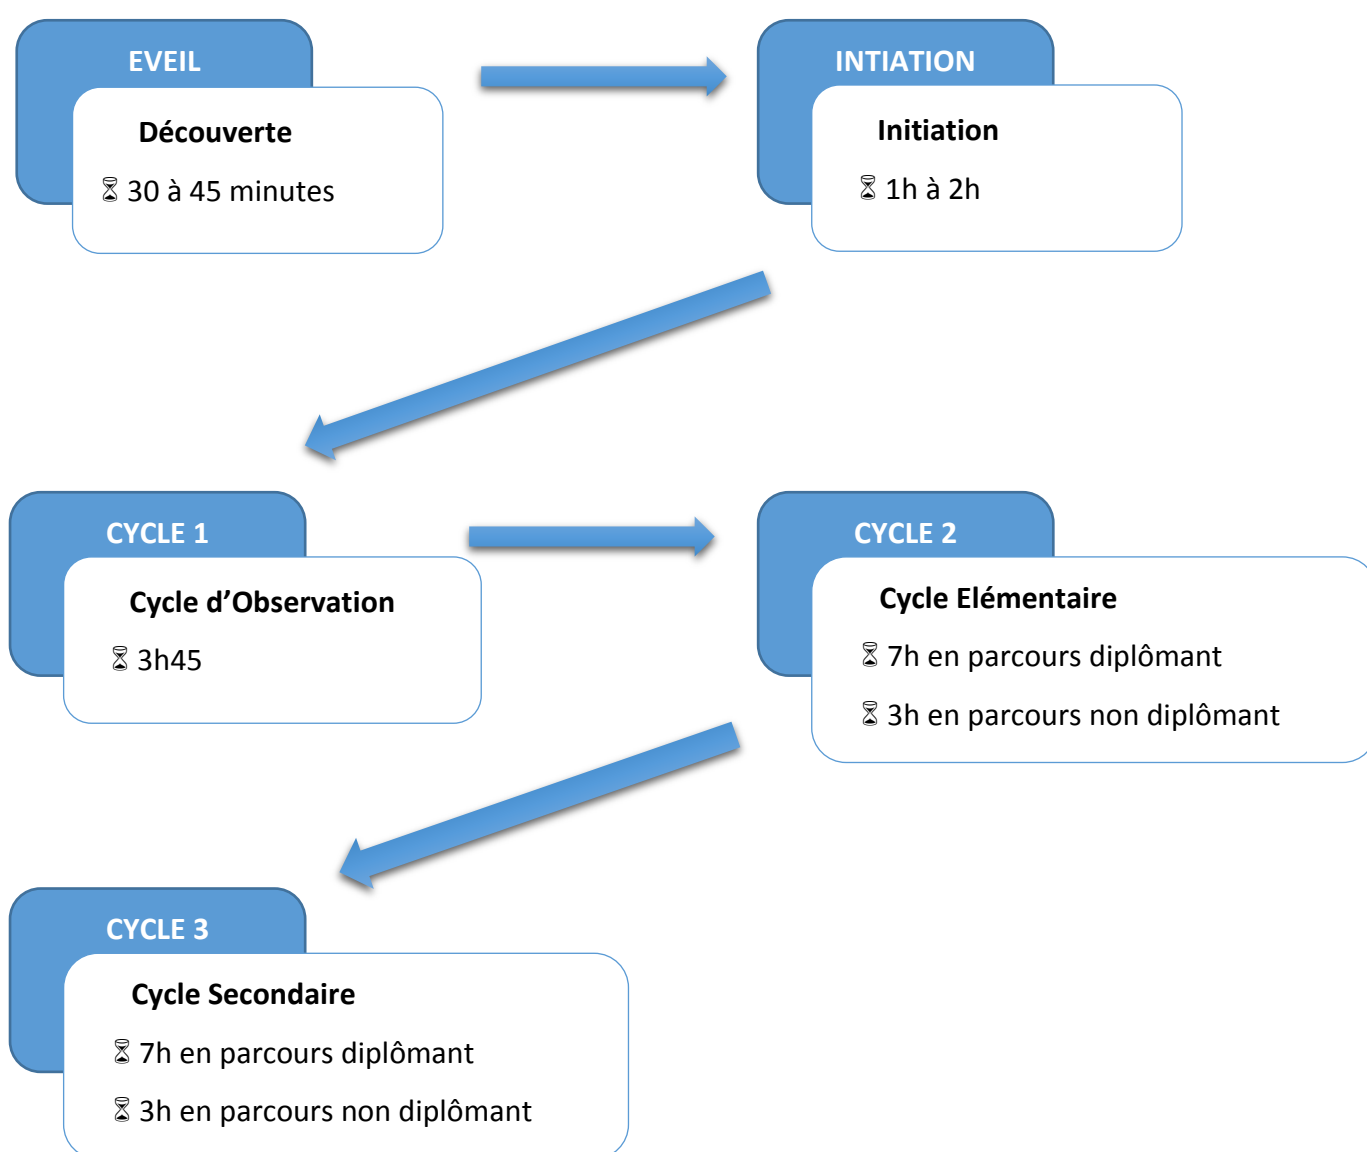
EVEIL

Découverte

⌛ 30 à 45 minutes

INTIATION

Initiation

⌛ 1h à 2h

CYCLE 1

Cycle d’Observation

⌛ 3h45

CYCLE 2

Cycle Elémentaire

⌛ 7h en parcours diplômant

⌛ 3h en parcours non diplômant

CYCLE 3

Cycle Secondaire

⌛ 7h en parcours diplômant

⌛ 3h en parcours non diplômant